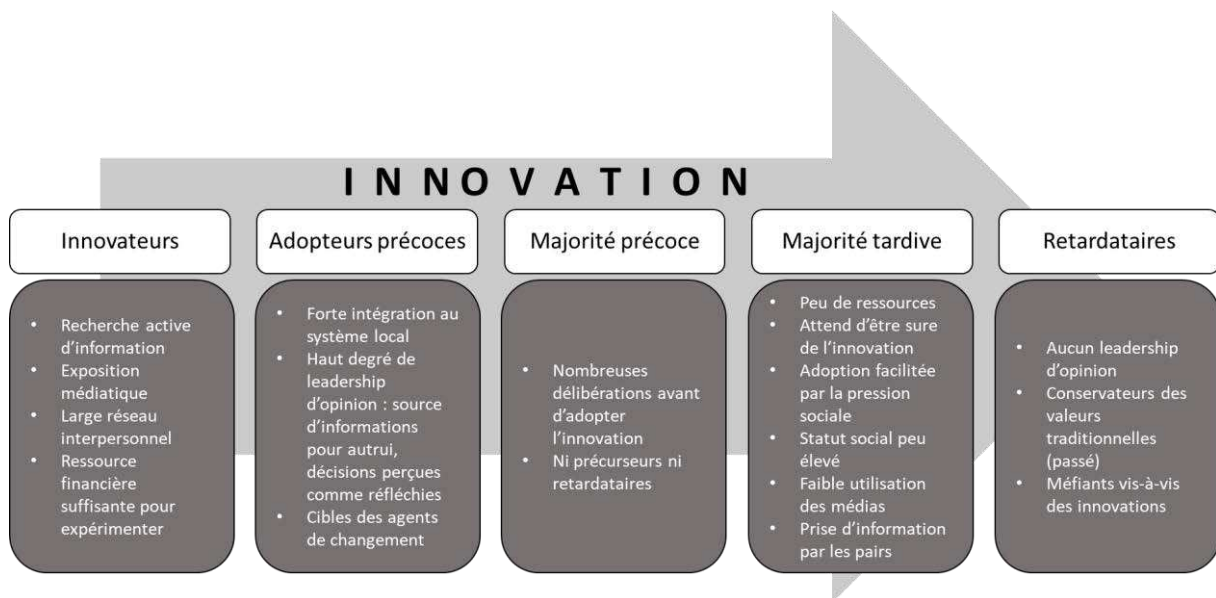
I N N O V A T I O N

Innovateurs

- Recherche active d'information
- Exposition médiatique
- Large réseau interpersonnel
- Ressource financière suffisante pour expérimenter

Adopteurs précoces

- Forte intégration au système local
- Haut degré de leadership d'opinion : source d'informations pour autrui, décisions perçues comme réfléchies
- Cibles des agents de changement

Majorité précoce

- Nombreuses délibérations avant d'adopter l'innovation
- Ni précurseurs ni retardataires

Majorité tardive

- Peu de ressources
- Attend d'être sure de l'innovation
- Adoption facilitée par la pression sociale
- Statut social peu élevé
- Faible utilisation des médias
- Prise d'information par les pairs

Retardataires

- Aucun leadership d'opinion
- Conservateurs des valeurs traditionnelles (passé)
- Méfiants vis-à-vis des innovations